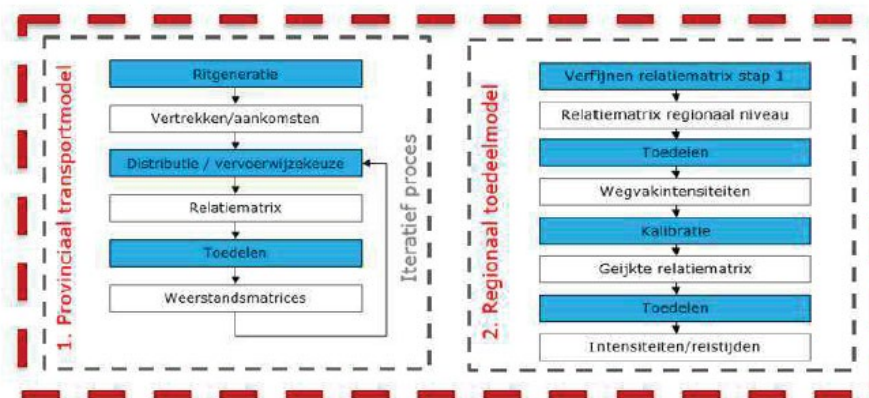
1. Provinciaal transportmodel

Ritgeneratie

Vertrekken/aankomsten

Distributie / vervoerwijzekeuze

Relatiematrix

Toedelen

Weerstandsmatrices

Iteratief proces

2. Regionaal toedeelmodel

Verfijnen relatiematrix stap 1

Relatiematrix regionaal niveau

Toedelen

Wegvakintensiteiten

Kalibratie

Geijkte relatiematrix

Toedelen

Intensiteiten/reistijden